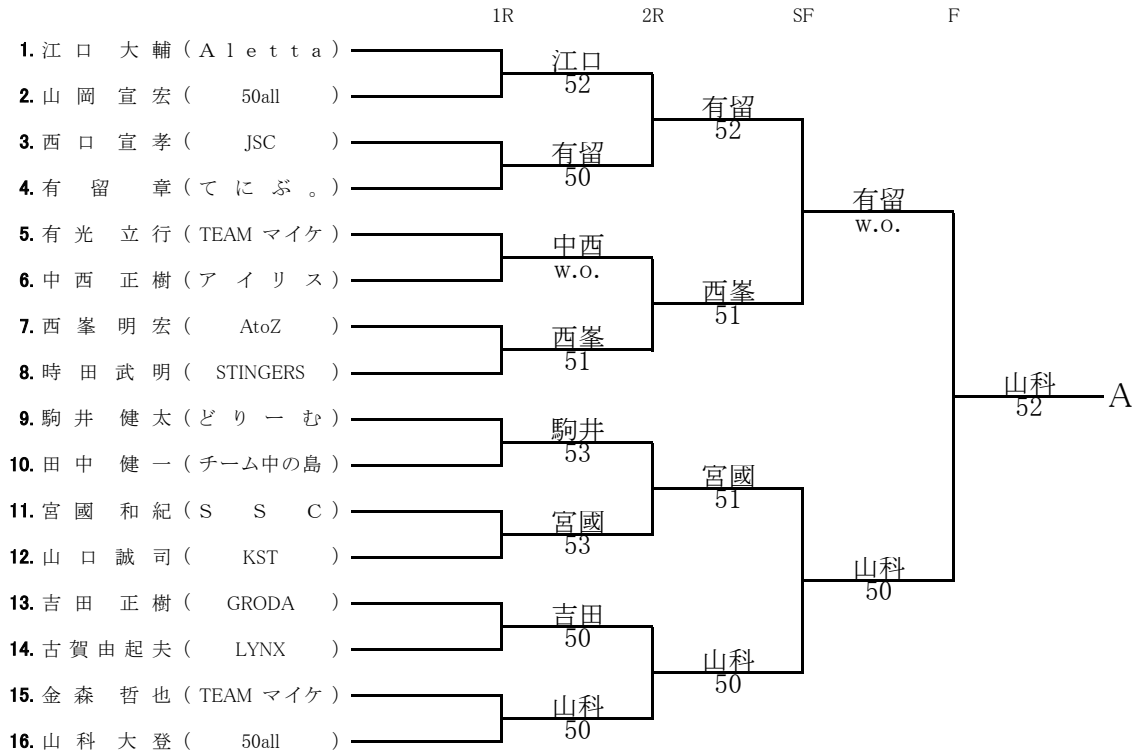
1R 2R SF F

1. 江口 大輔（Aletta）
2. 山岡 宣宏（ 50all ）
3. 西口 宣孝（ JSC ）
4. 有留 章（てにぶ。）
5. 有光 立行（TEAM マイケ）
6. 中西 正樹（アイリス）
7. 西峯 明宏（ AtoZ ）
8. 時田 武明（ STINGERS ）
9. 駒井 健太（どりーむ）
10. 田中 健一（チーム中の島）
11. 宮國 和紀（S S C）
12. 山口誠司（ KST ）
13. 吉田 正樹（ GRODA ）
14. 古賀由起夫（ LYNX ）
15. 金森 哲也（TEAM マイケ）
16. 山科 大登（ 50all ）

江口 52
有留 50
中西 w.o.
西峯 51
駒井 53
宮國 53
吉田 50
山科 50

有留 52
西峯 51
宮國 51
山科 50

有留 w.o.
山科 50

山科 52 A